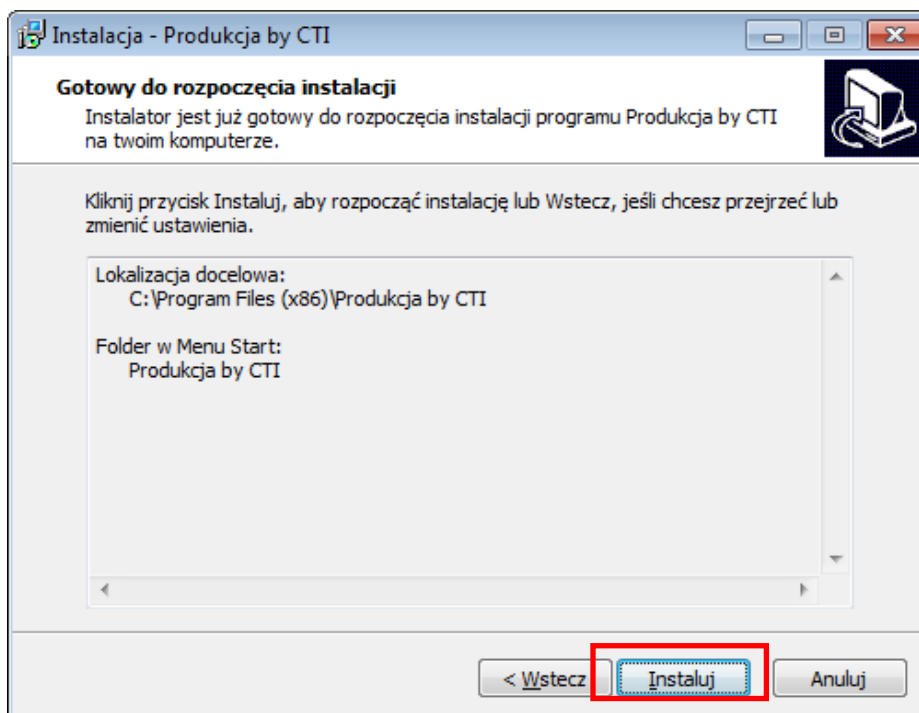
Instalacja - Produkcja by CTI

Gotowy do rozpoczęcia instalacji

Instalator jest już gotowy do rozpoczęcia instalacji programu Produkcja by CTI na twoim komputerze.

Kliknij przycisk Instaluj, aby rozpocząć instalację lub Wstecz, jeśli chcesz przejrzeć lub zmienić ustawienia.

Lokalizacja docelowa:
C:\Program Files (x86)\Produkcja by CTI

Folder w Menu Start:
Produkcja by CTI

< Wstecz

Instaluj

Anuluj